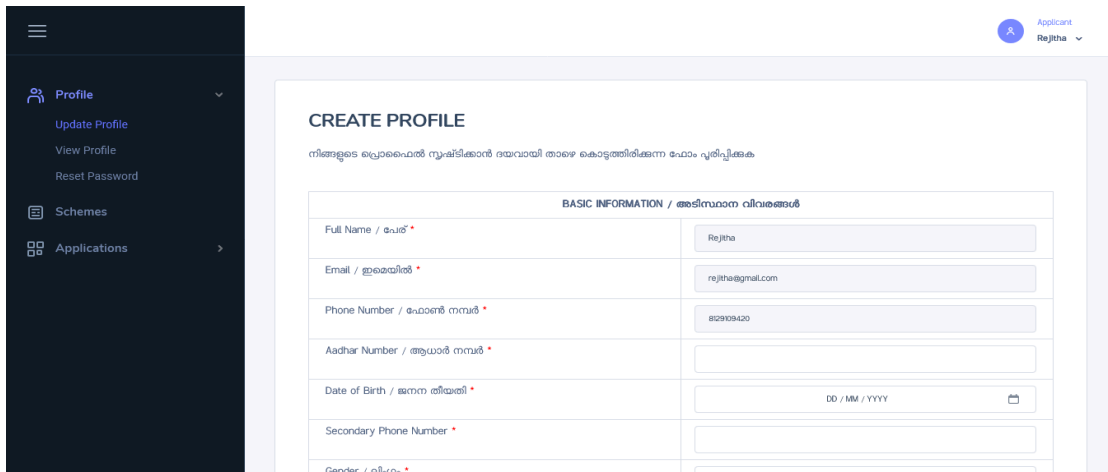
Applicant
Rejitha

Profile
Update Profile
View Profile
Reset Password
Schemes
Applications

CREATE PROFILE

നിങ്ങളുടെ പ്രൊഫൈൽ സൃഷ്ടിക്കാൻ ദയവായി താഴെ കൊടുത്തിരിക്കുന്ന ഫോം പൂരിപ്പിക്കുക

| BASIC INFORMATION / അടിസ്ഥാന വിവരങ്ങൾ | |
|---|---|
| Full Name / പേര് * | Rejitha |
| Email / ഇമെയിൽ * | rejitha@gmail.com |
| Phone Number / ഫോൺ നമ്പർ * | 8129109420 |
| Aadhar Number / ആധാർ നമ്പർ * | |
| Date of Birth / ജനന തീയതി * | DD / MM / YYYY |
| Secondary Phone Number * | |
| Gender / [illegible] * | |